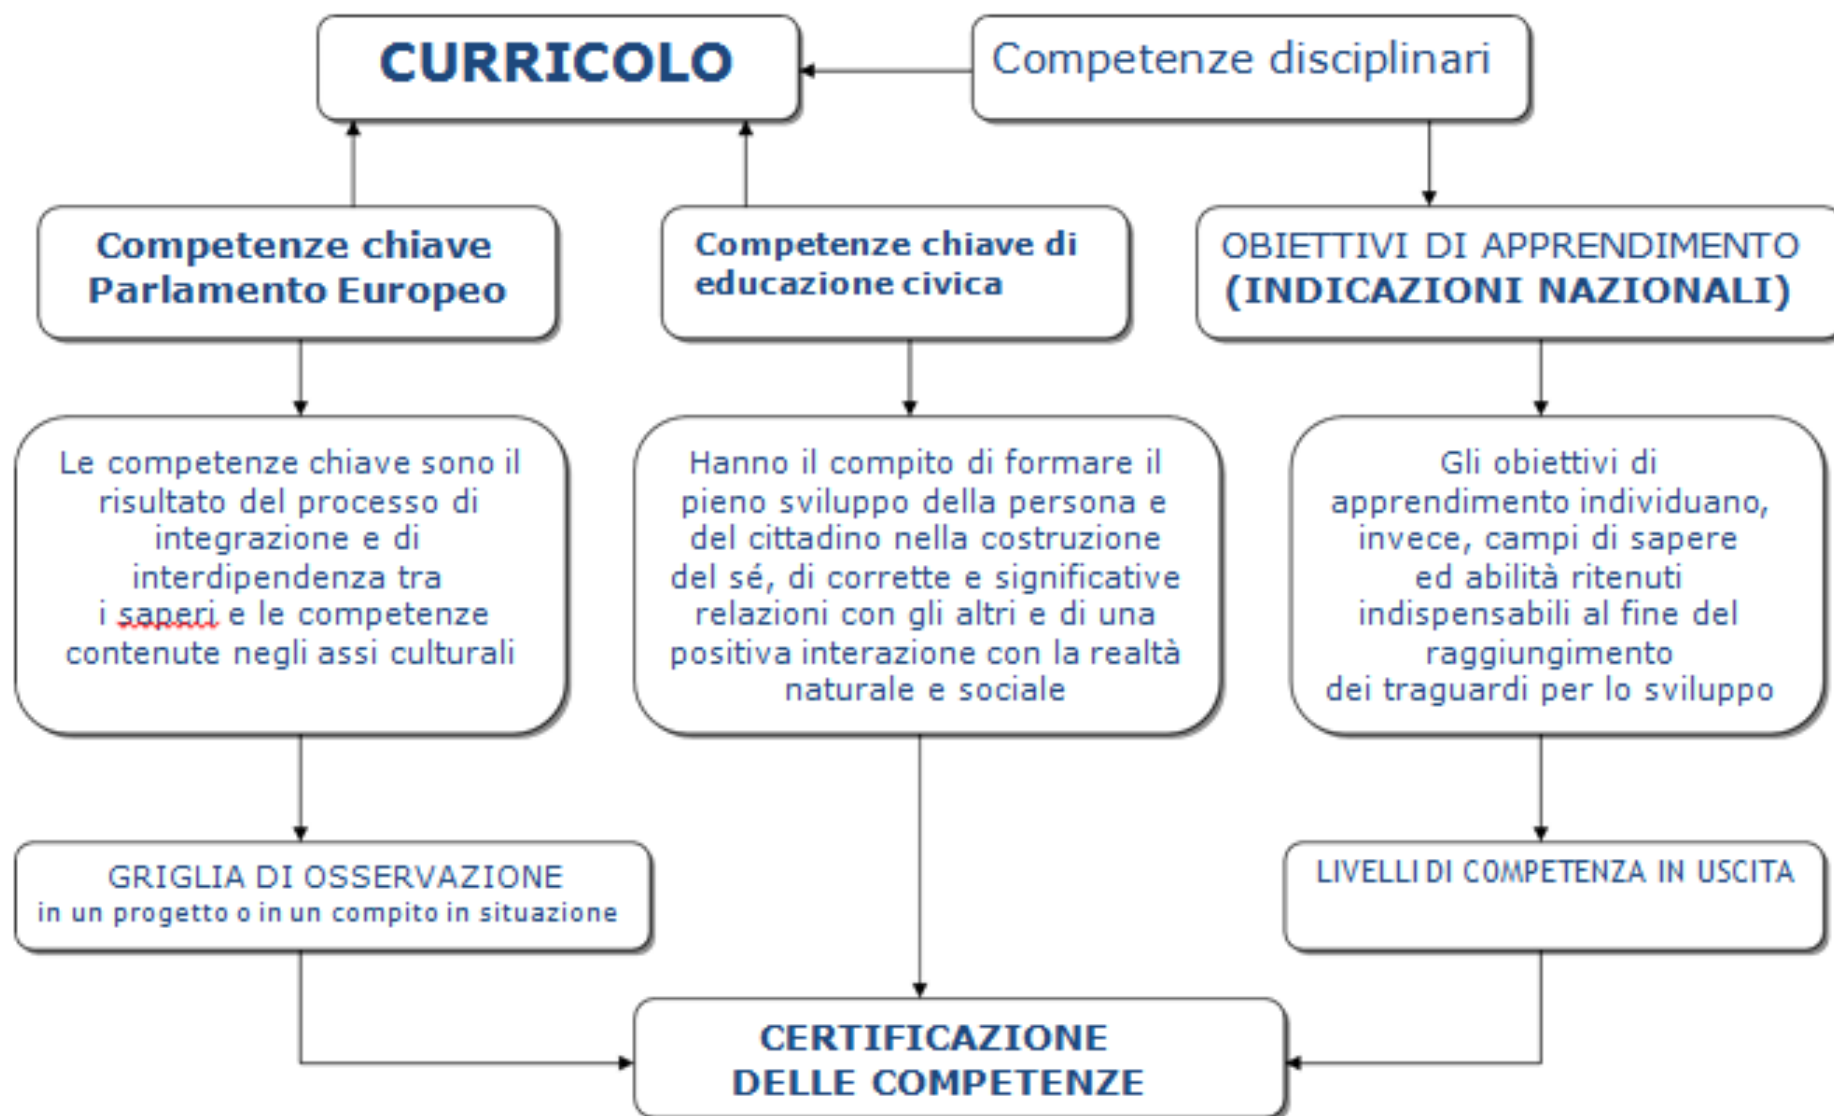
CURRICOLO

Competenze disciplinari

Competenze chiave Parlamento Europeo

Competenze chiave di educazione civica

OBIETTIVI DI APPRENDIMENTO (INDICAZIONI NAZIONALI)

Le competenze chiave sono il risultato del processo di integrazione e di interdipendenza tra i saperi e le competenze contenute negli assi culturali

Hanno il compito di formare il pieno sviluppo della persona e del cittadino nella costruzione del sé, di corrette e significative relazioni con gli altri e di una positiva interazione con la realtà naturale e sociale

Gli obiettivi di apprendimento individuano, invece, campi di sapere ed abilità ritenuti indispensabili al fine del raggiungimento dei traguardi per lo sviluppo

GRIGLIA DI OSSERVAZIONE
in un progetto o in un compito in situazione

LIVELLI DI COMPETENZA IN USCITA

CERTIFICAZIONE DELLE COMPETENZE